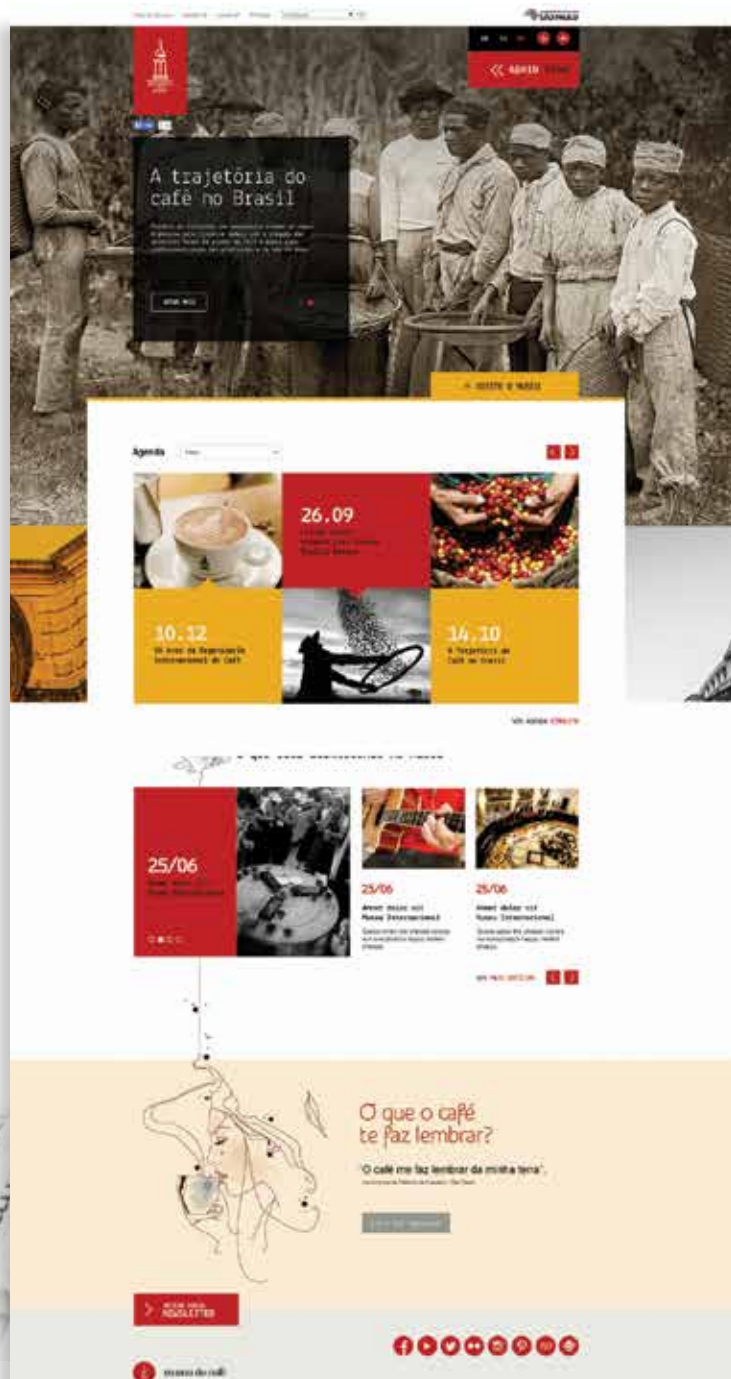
A trajetória do café no Brasil

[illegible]

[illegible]

VISITE O MUSEU

Agenda

26.09

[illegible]

10.12

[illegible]

14.10

A Trajetória do Café no Brasil

Ver Agenda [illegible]

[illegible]

25/06

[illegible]

25/06

Amet dolor sit Museu Internacional

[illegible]

25/06

Amet dolor sit Museu Internacional

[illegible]

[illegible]

O que o café te faz lembrar?

"O café me faz lembrar da minha terra".

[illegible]

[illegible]

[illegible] NEWSLETTER

museu do café